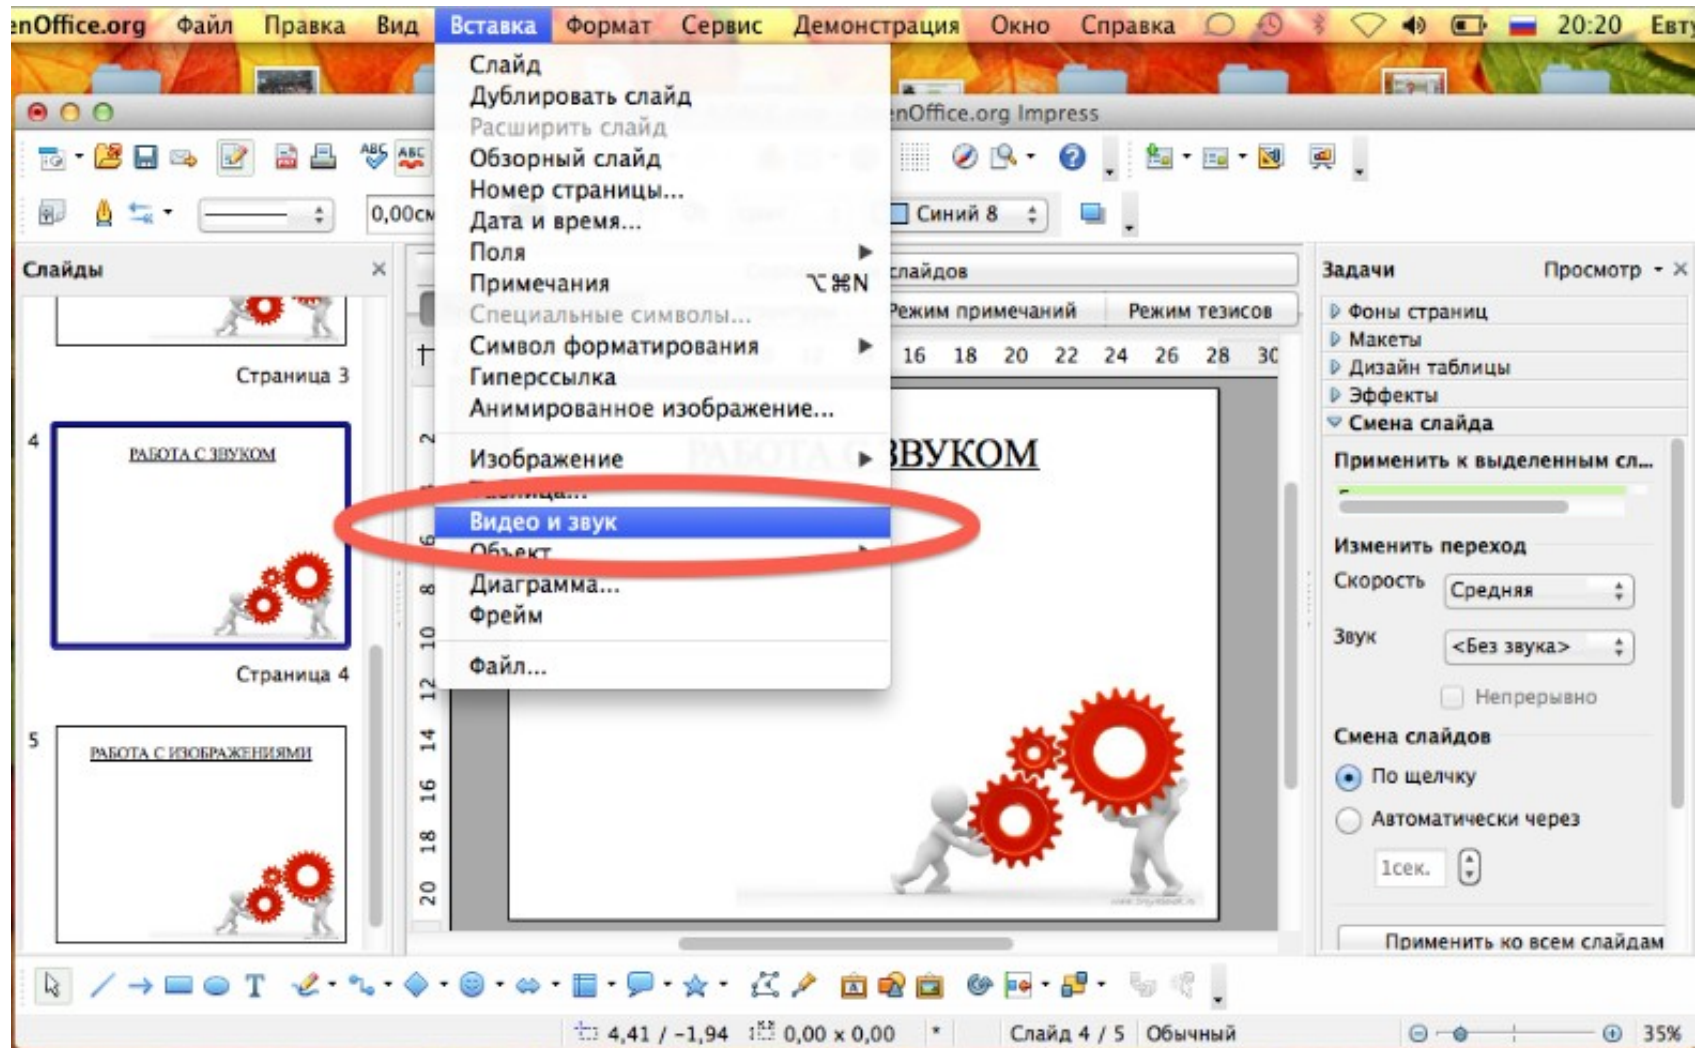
enOffice.org Файл Правка Вид Вставка Формат Сервис Демонстрация Окно Справка 20:20 Евт

enOffice.org Impress

0,00см

Синий 8

Слайды

Страница 3

4

РАБОТА С ЗВУКОМ

Страница 4

5

РАБОТА С ИЗОБРАЖЕНИЯМИ

Слайд
Дублировать слайд
Расширить слайд
Обзорный слайд
Номер страницы...
Дата и время...
Поля
Примечания ⌥⌘N
Специальные символы...
Символ форматирования
Гиперссылка
Анимированное изображение...
Изображение
Таблица...
Видео и звук
Объект
Диаграмма...
Фрейм
Файл...

слайдов

Режим примечаний Режим тезисов

16 18 20 22 24 26 28 30

2 6 8 10 12 14 16 18 20

РАБОТА С ЗВУКОМ

Задачи Просмотр

Фоны страниц
Макеты
Дизайн таблицы
Эффекты
Смена слайда

Применить к выделенным сл...

Изменить переход

Скорость Средняя

Звук <Без звука>

Непрерывно

Смена слайдов

По щелчку

Автоматически через

1сек.

Применить ко всем слайдам

4,41 / -1,94 0,00 x 0,00 * Слайд 4 / 5 Обычный 35%